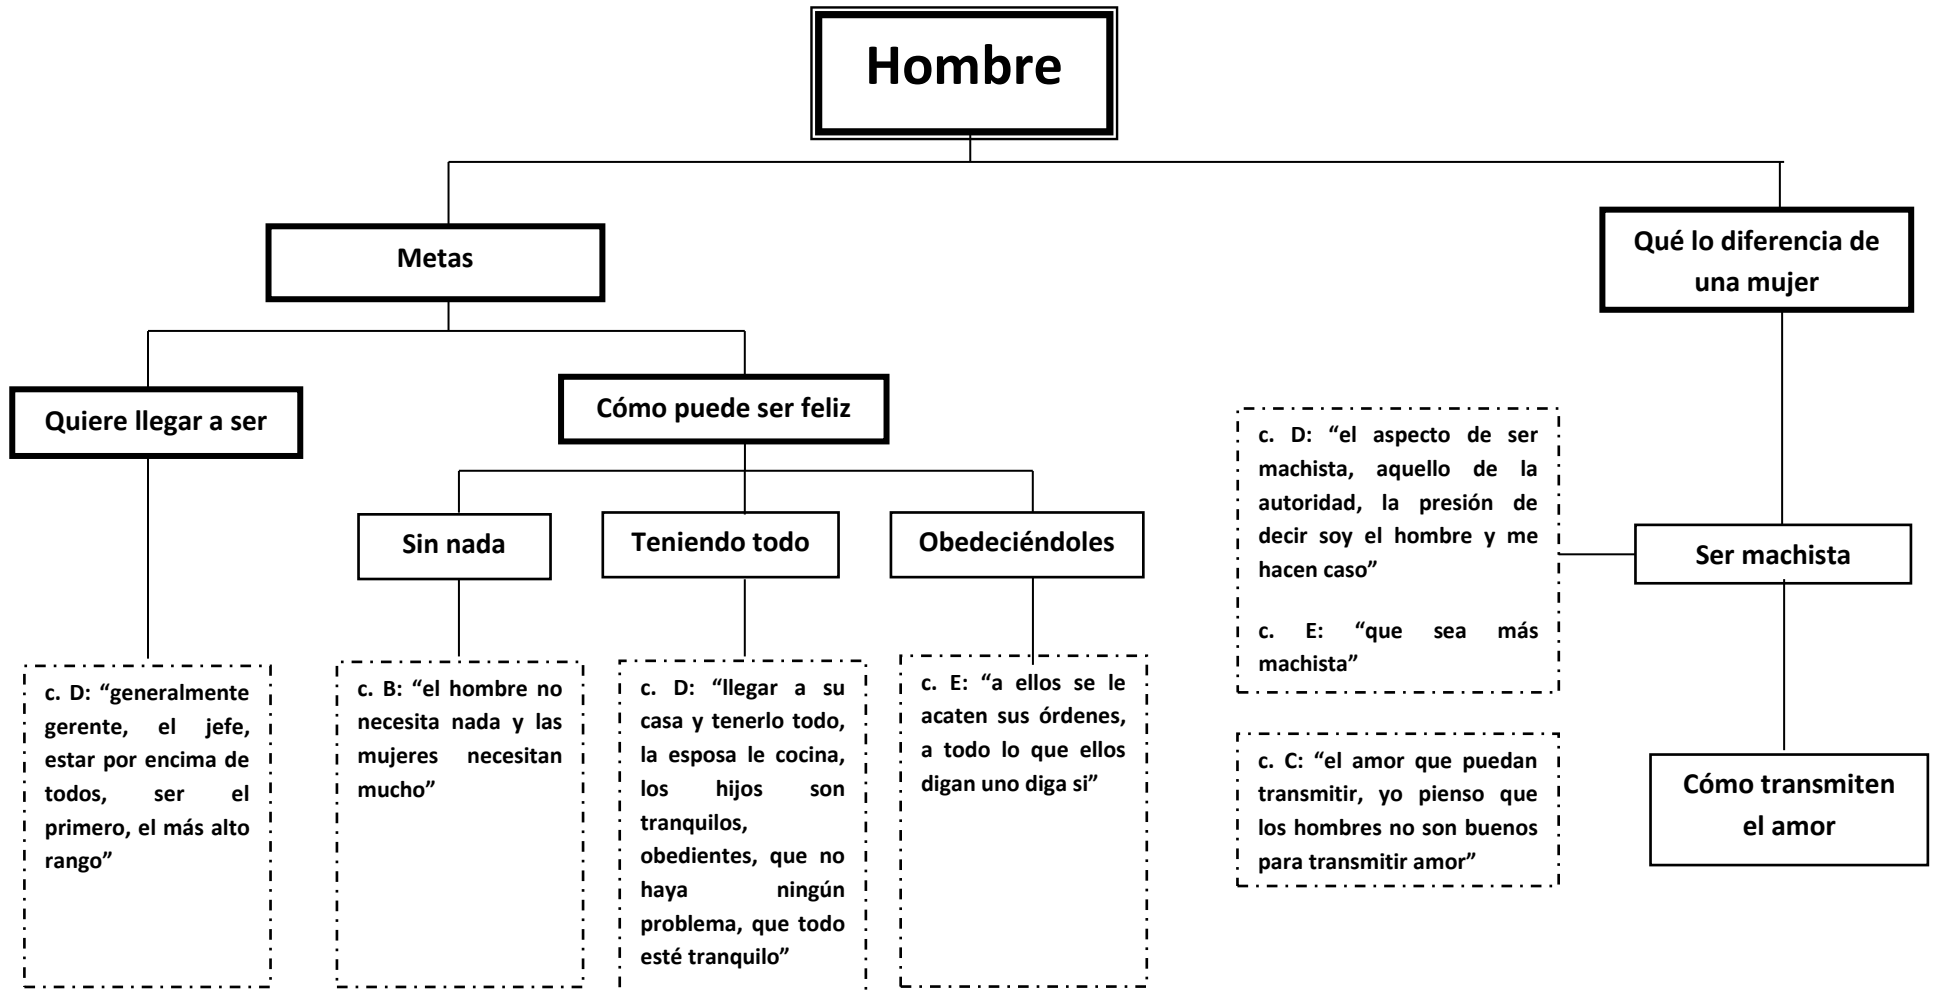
Hombre

Metas

Qué lo diferencia de una mujer

Quiere llegar a ser

Cómo puede ser feliz

Sin nada

Teniendo todo

Obedeciéndoles

c. D: "el aspecto de ser machista, aquello de la autoridad, la presión de decir soy el hombre y me hacen caso"

c. E: "que sea más machista"

Ser machista

c. D: "generalmente gerente, el jefe, estar por encima de todos, ser el primero, el más alto rango"

c. B: "el hombre no necesita nada y las mujeres necesitan mucho"

c. D: "llegar a su casa y tenerlo todo, la esposa le cocina, los hijos son tranquilos, obedientes, que no haya ningún problema, que todo esté tranquilo"

c. E: "a ellos se le acaten sus órdenes, a todo lo que ellos digan uno diga si"

c. C: "el amor que puedan transmitir, yo pienso que los hombres no son buenos para transmitir amor"

Cómo transmiten el amor